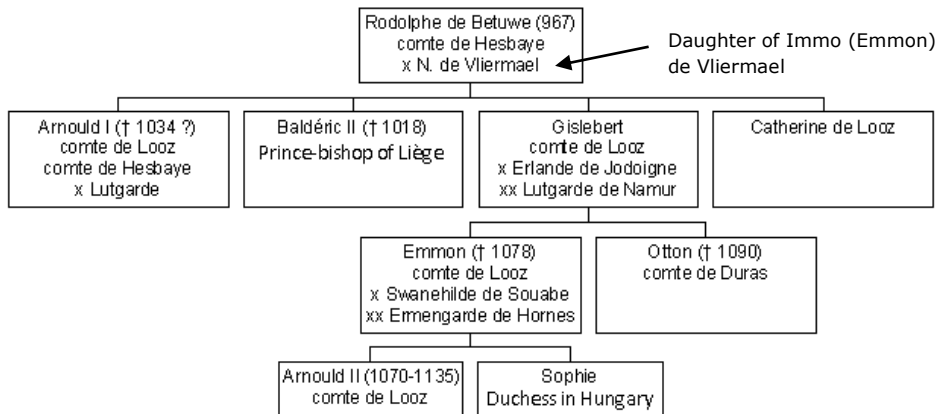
Rodolphe de Betuwe (967)
comte de Hesbaye
x N. de Vliermael

Daughter of Immo (Emmon) de Vliermael

Arnould I († 1034 ?)
comte de Looz
comte de Hesbaye
x Lutgarde

Baldéric II († 1018)
Prince-bishop of Liège

Gislebert
comte de Looz
x Erlande de Jodoigne
xx Lutgarde de Namur

Catherine de Looz

Emmon († 1078)
comte de Looz
x Swanehilde de Souabe
xx Ermengarde de Hornes

Otton († 1090)
comte de Duras

Arnould II (1070-1135)
comte de Looz

Sophie
Duchess in Hungary